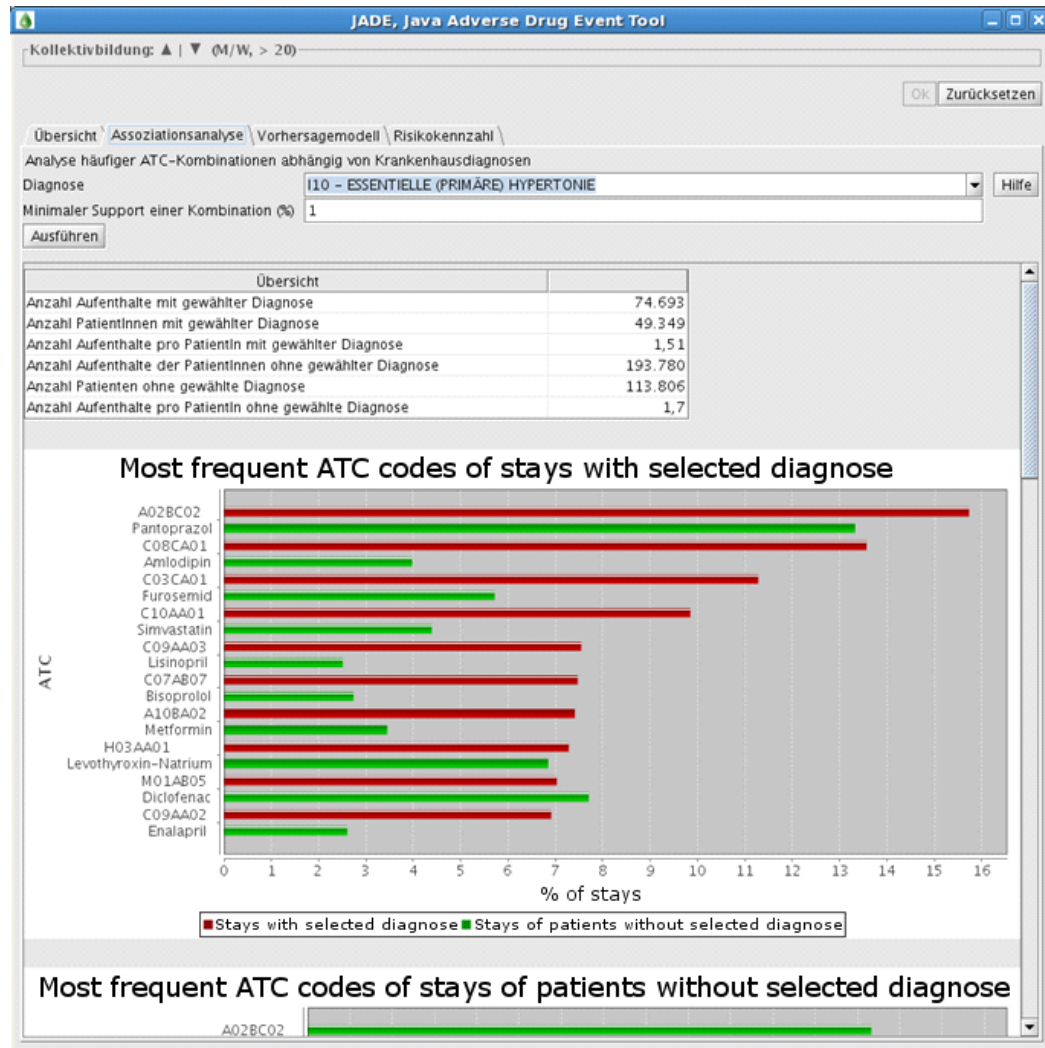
JADE, Java Adverse Drug Event Tool

Kollektivbildung: ▲ | ▼ (M/W, > 20)

Ok Zurücksetzen

Übersicht | Assoziationsanalyse | Vorhersagemodell | Risikokennzahl

Analyse häufiger ATC-Kombinationen abhängig von Krankenhausdiagnosen

Diagnose I10 - ESSENTIELLE (PRIMÄRE) HYPERTONIE Hilfe

Minimaler Support einer Kombination (%) 1

Ausführen

| Übersicht | |
|---|---|
| Anzahl Aufenthalte mit gewählter Diagnose | 74.693 |
| Anzahl PatientInnen mit gewählter Diagnose | 49.349 |
| Anzahl Aufenthalte pro PatientIn mit gewählter Diagnose | 1,51 |
| Anzahl Aufenthalte der PatientInnen ohne gewählter Diagnose | 193.780 |
| Anzahl Patienten ohne gewählte Diagnose | 113.806 |
| Anzahl Aufenthalte pro PatientIn ohne gewählte Diagnose | 1,7 |

Most frequent ATC codes of stays with selected diagnose

ATC

A02BC02
Pantoprazol
C08CA01
Amlodipin
C03CA01
Furosemid
C10AA01
Simvastatin
C09AA03
Lisinopril
C07AB07
Bisoprolol
A10BA02
Metformin
H03AA01
Levothyroxin-Natrium
M01AB05
Diclofenac
C09AA02
Enalapril

0 1 2 3 4 5 6 7 8 9 10 11 12 13 14 15 16

% of stays

Stays with selected diagnose Stays of patients without selected diagnose

Most frequent ATC codes of stays of patients without selected diagnose

A02BC02